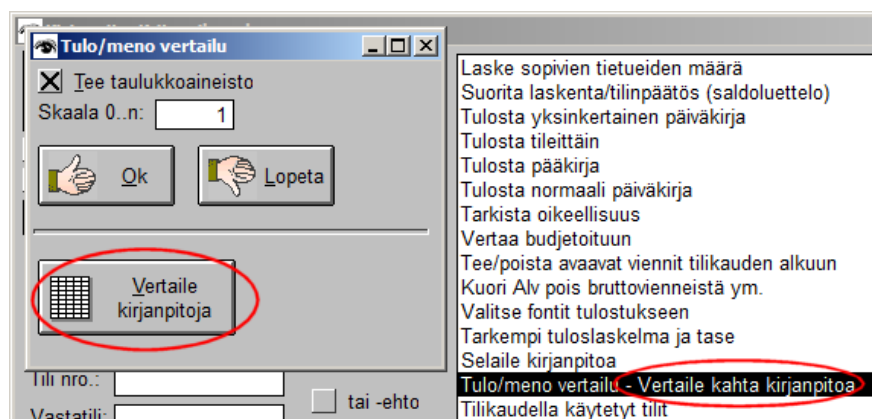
Tulo/meno vertailu

Tee taulukkoaineisto

Skaala 0..n: 1

Ok

Lopeta

Vertaile kirjanpitoja

Tili nro.:

Vastatili:

tai -ehto

Laske sopivien tietueiden määrä
Suorita laskenta/tilinpäätös (saldoluettelo)
Tulosta yksinkertainen päiväkirja
Tulosta tileittäin
Tulosta pääkirja
Tulosta normaali päiväkirja
Tarkista oikeellisuus
Vertaa budjetoituun
Tee/poista avaavat viennit tilikauden alkuun
Kuori Alv pois bruttovienneistä ym.
Valitse fontit tulostukseen
Tarkempi tuloslaskelma ja tase
Selaile kirjanpitoa
Tulo/meno vertailu - Vertaile kahta kirjanpitoa
Tilikaudella käytetyt tilit